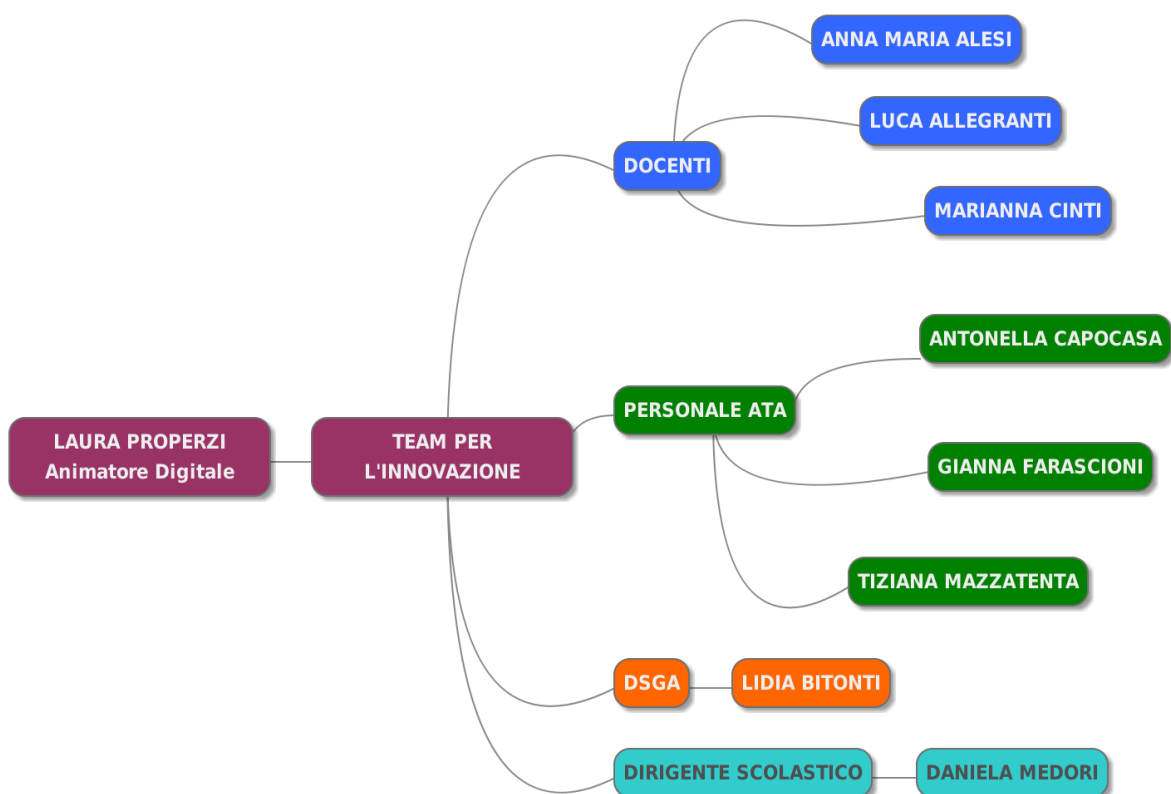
LAURA PROPERZI
Animatore Digitale

TEAM PER L'INNOVAZIONE

DOCENTI

ANNA MARIA ALESI

LUCA ALLEGRANTI

MARIANNA CINTI

PERSONALE ATA

ANTONELLA CAPOCASA

GIANNA FARASCIONI

TIZIANA MAZZATENTA

DSGA

LIDIA BITONTI

DIRIGENTE SCOLASTICO

DANIELA MEDORI